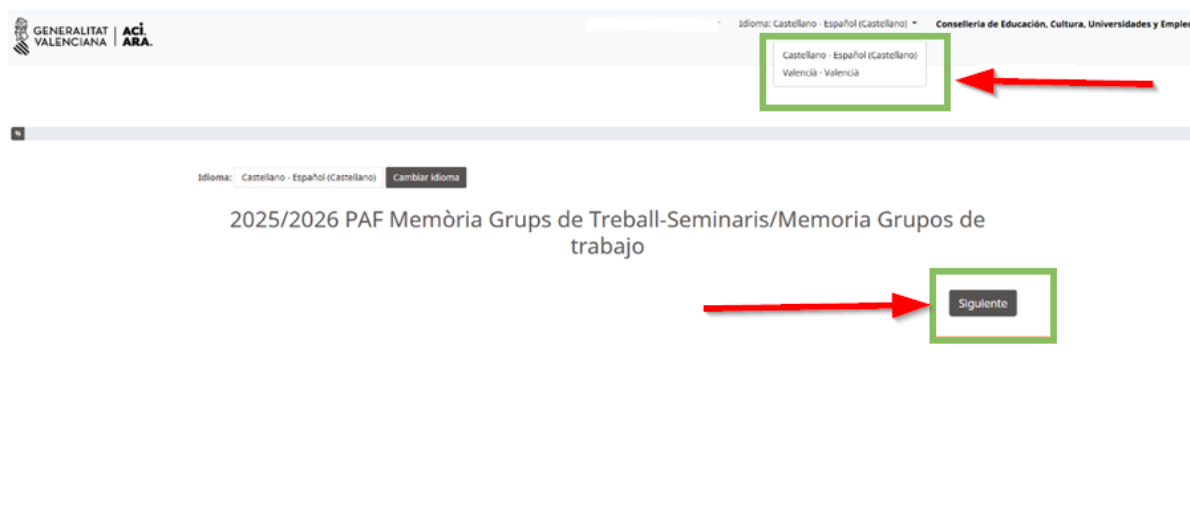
GENERALITAT VALENCIANA | ACÍ. ARA.

Idioma: Castellano - Español (Castellano)

Conselleria de Educación, Cultura, Universidades y Emple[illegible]

Castellano - Español (Castellano)
Valencià - Valencia

%

Idioma: Castellano - Español (Castellano) Cambiar idioma

2025/2026 PAF Memòria Grups de Treball-Seminaris/Memoria Grupos de trabajo

Siguiente